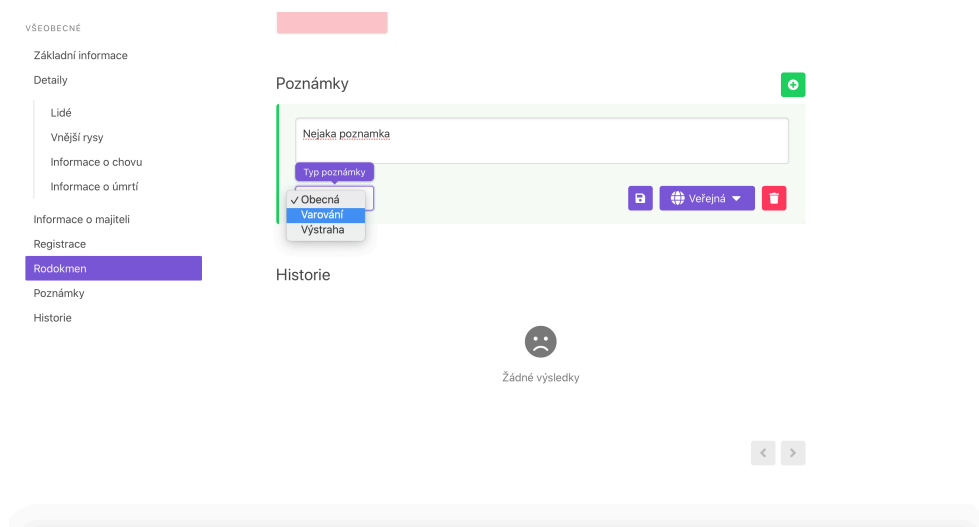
VŠEOBECNÉ

Základní informace

Detaily

Lidé

Vnější rysy

Informace o chovu

Informace o úmrtí

Informace o majiteli

Registrace

Rodokmen

Poznámky

Historie

Poznámky

Nejaka poznamka

Typ poznámky

✓ Obecná

Varování

Výstraha

Veřejná

Historie

Žádné výsledky